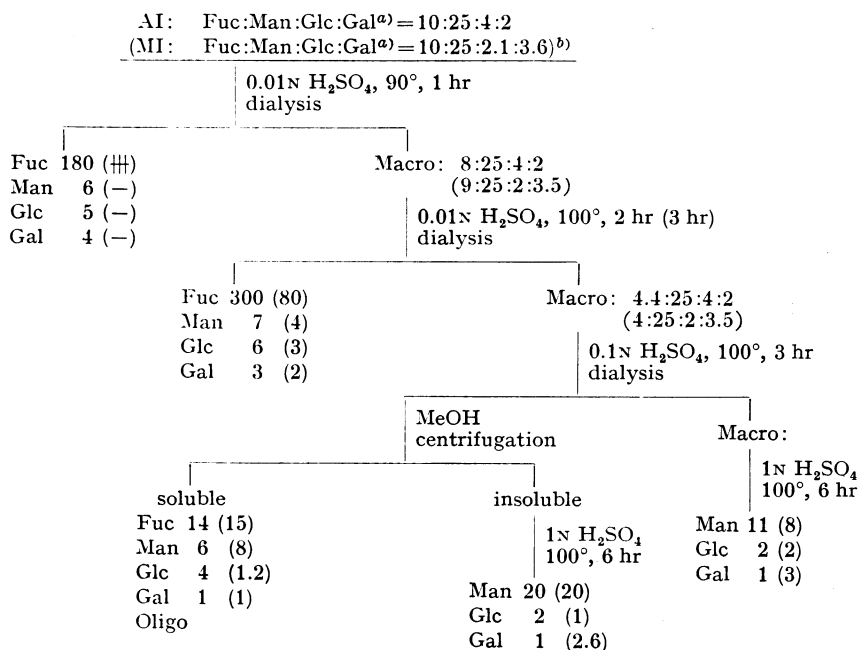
AI: Fuc:Man:Glc:Gal$^{a)}$ = 10:25:4:2
(MI: Fuc:Man:Glc:Gal$^{a)}$ = 10:25:2.1:3.6)$^{b)}$

0.01N $H_2SO_4$, 90°, 1 hr
dialysis

Fuc 180 (⧻)
Man 6 (−)
Glc 5 (−)
Gal 4 (−)

Macro: 8:25:4:2
(9:25:2:3.5)

0.01N $H_2SO_4$, 100°, 2 hr (3 hr)
dialysis

Fuc 300 (80)
Man 7 (4)
Glc 6 (3)
Gal 3 (2)

Macro: 4.4:25:4:2
(4:25:2:3.5)

0.1N $H_2SO_4$, 100°, 3 hr
dialysis

MeOH
centrifugation

Macro:

1N $H_2SO_4$
100°, 6 hr

Man 11 (8)
Glc 2 (2)
Gal 1 (3)

soluble
Fuc 14 (15)
Man 6 (8)
Glc 4 (1.2)
Gal 1 (1)
Oligo

insoluble

1N $H_2SO_4$
100°, 6 hr

Man 20 (20)
Glc 2 (1)
Gal 1 (2.6)